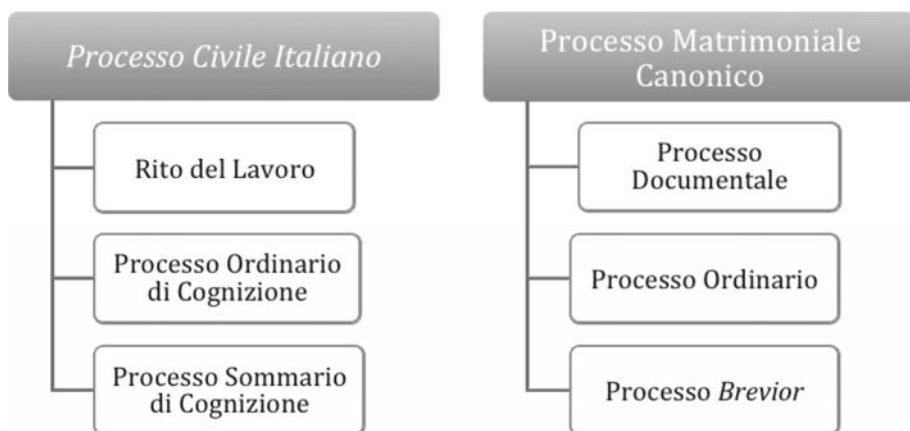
Processo Civile Italiano

Rito del Lavoro

Processo Ordinario di Cognizione

Processo Sommario di Cognizione

Processo Matrimoniale Canonico

Processo Documentale

Processo Ordinario

Processo Brevior